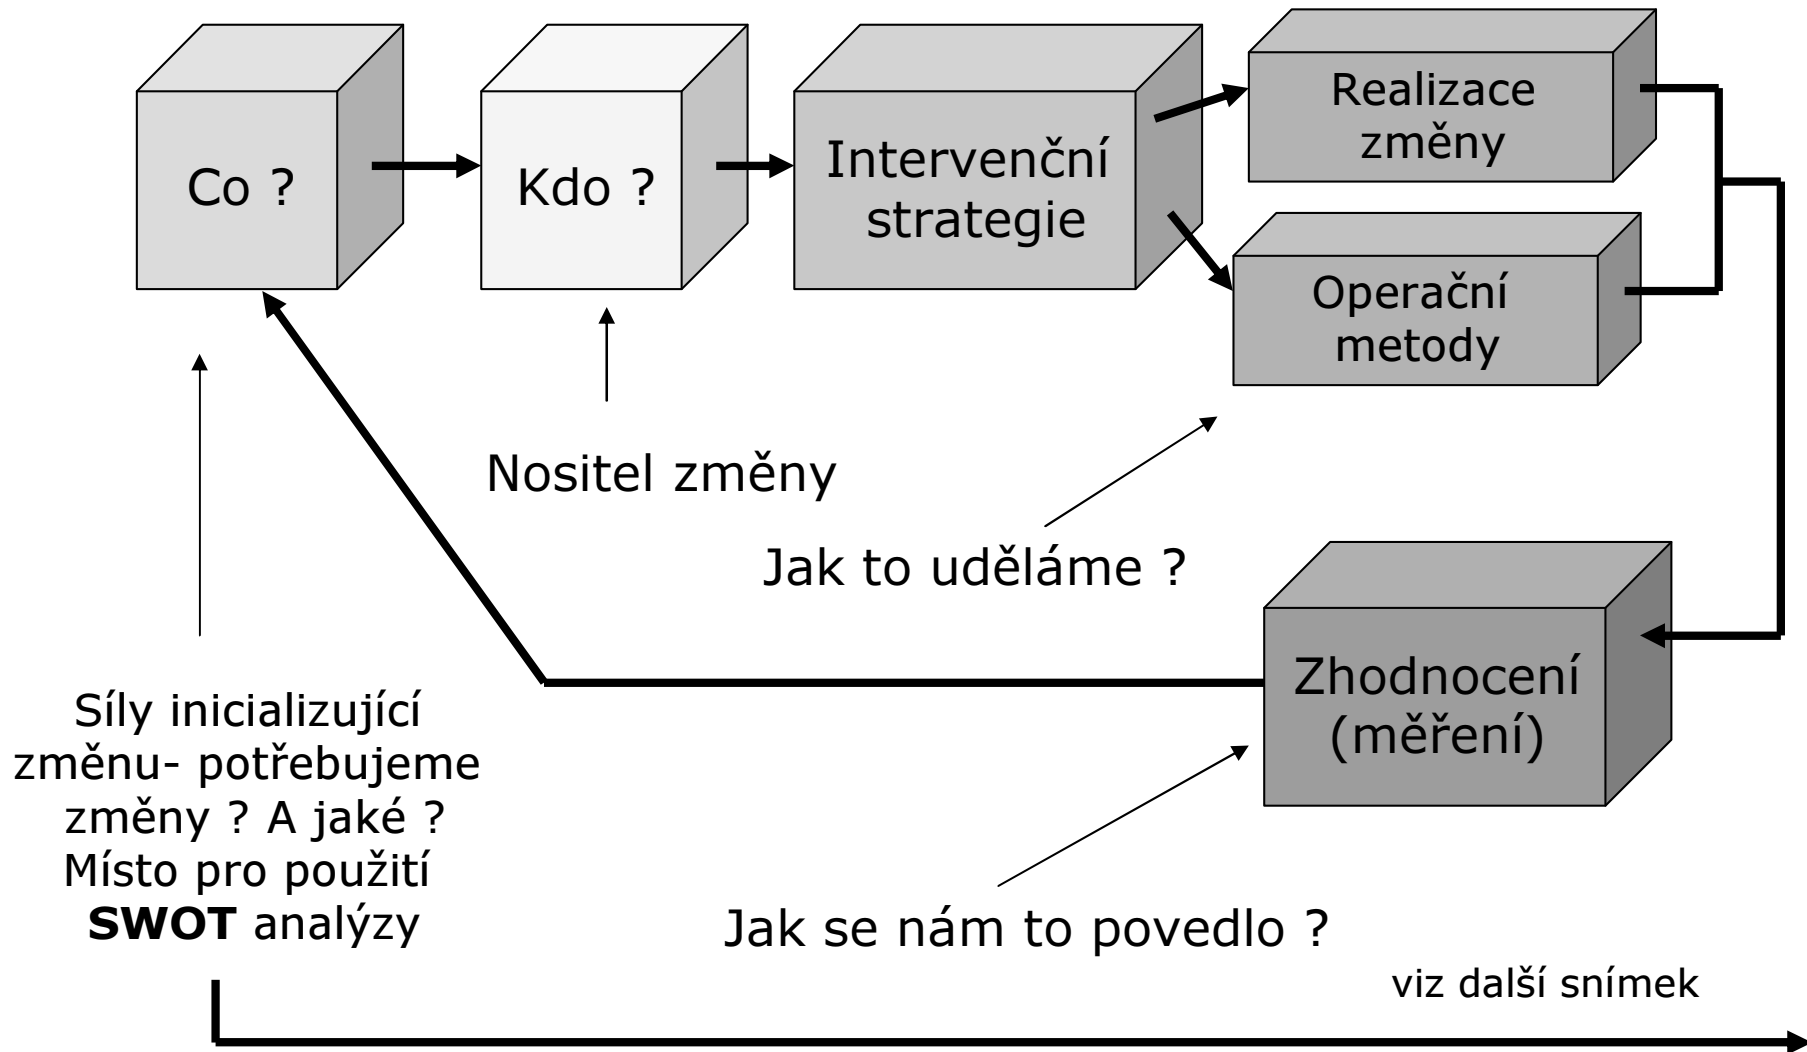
Co ?

Kdo ?

Intervenční strategie

Realizace změny

Operační metody

Nositel změny

Jak to uděláme ?

Zhodnocení (měření)

Síly inicializující změnu- potřebujeme změny ? A jaké ? Místo pro použití **SWOT** analýzy

Jak se nám to povedlo ?

viz další snímek